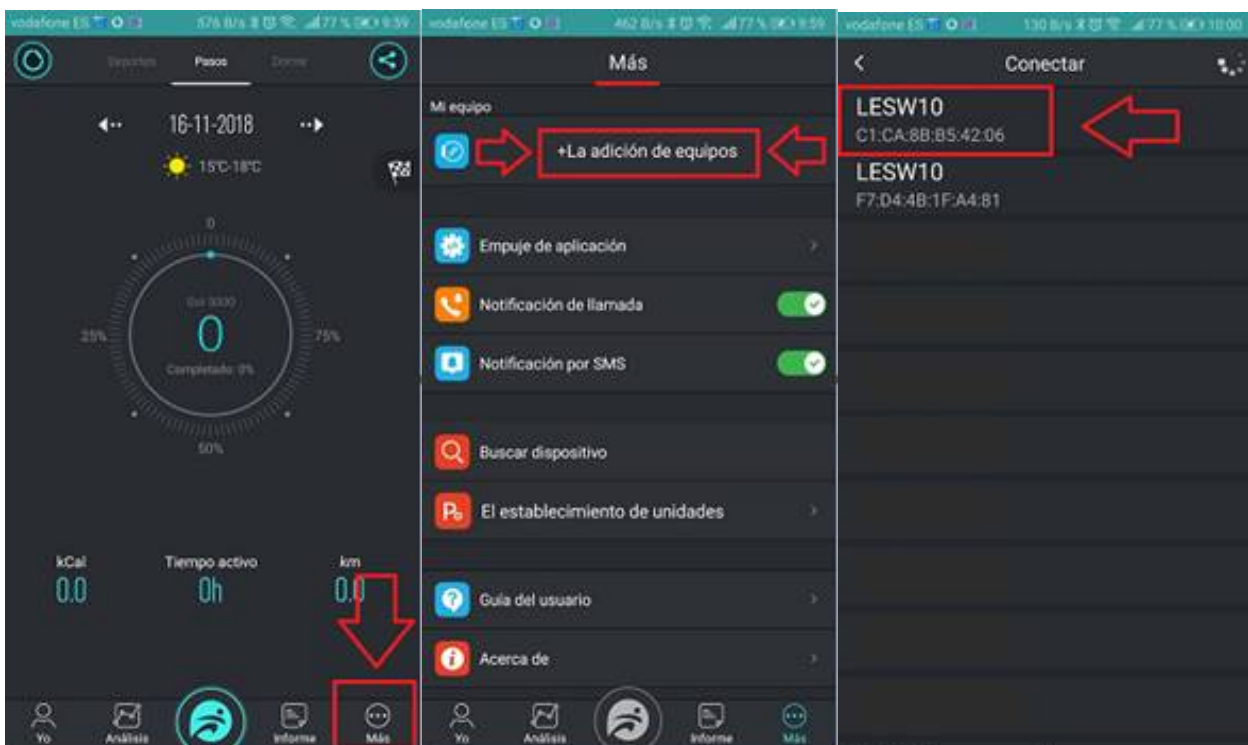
vodafone ES 576 B/s 77 % 9:59

Deportes Pasos Dormir

16-11-2018

15℃-18℃

0

Obj 3000

0

Completado: 0%

25%

75%

50%

kCal
0.0

Tiempo activo
0h

km
0.0

Yo Análisis Informe Más

vodafone ES 462 B/s 77 % 9:59

Más

Mi equipo

+La adición de equipos

Empuje de aplicación

Notificación de llamada

Notificación por SMS

Buscar dispositivo

El establecimiento de unidades

Guía del usuario

Acerca de

Yo Análisis Informe Más

vodafone ES 130 B/s 77 % 10:00

Conectar

LESW10
C1:CA:8B:B5:42:06

LESW10
F7:D4:4B:1F:A4:81